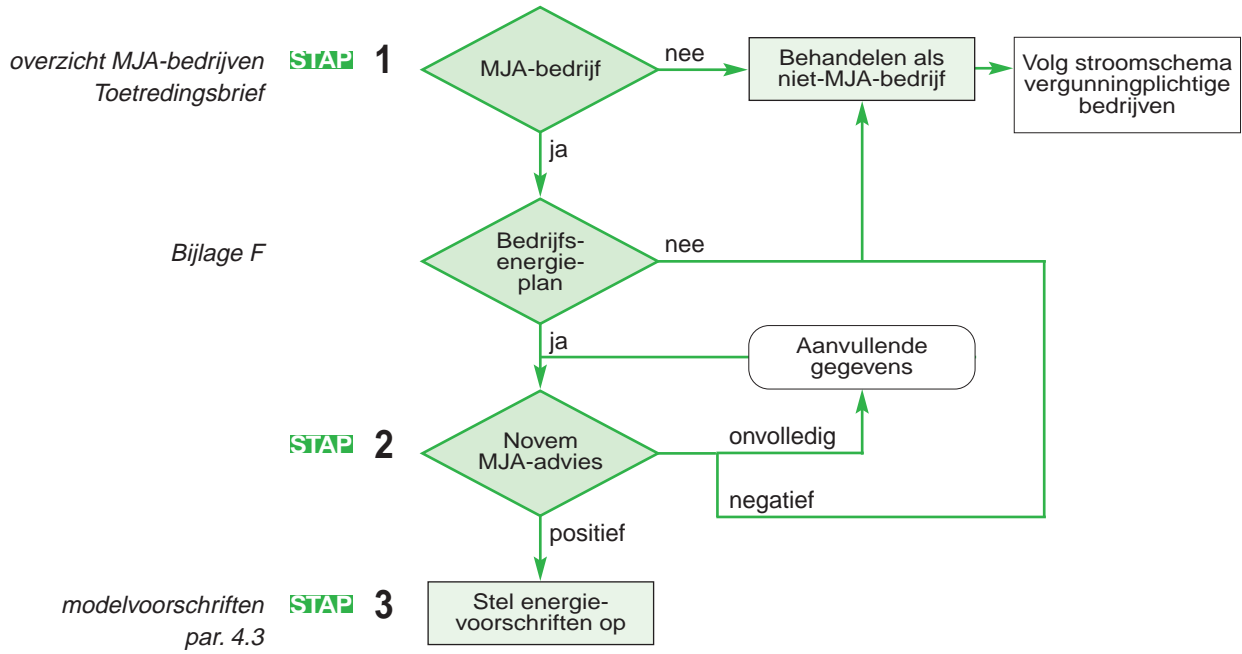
overzicht MJA-bedrijven
Toetredingsbrief

STAP 1

MJA-bedrijf

nee

Behandelen als niet-MJA-bedrijf

Volg stroomschema vergunningplichtige bedrijven

ja

Bijlage F

Bedrijfs-energie-plan

nee

ja

Aanvullende gegevens

STAP 2

Novem MJA-advies

onvolledig

negatief

positief

modelvoorschriften
par. 4.3

STAP 3

Stel energie-voorschriften op